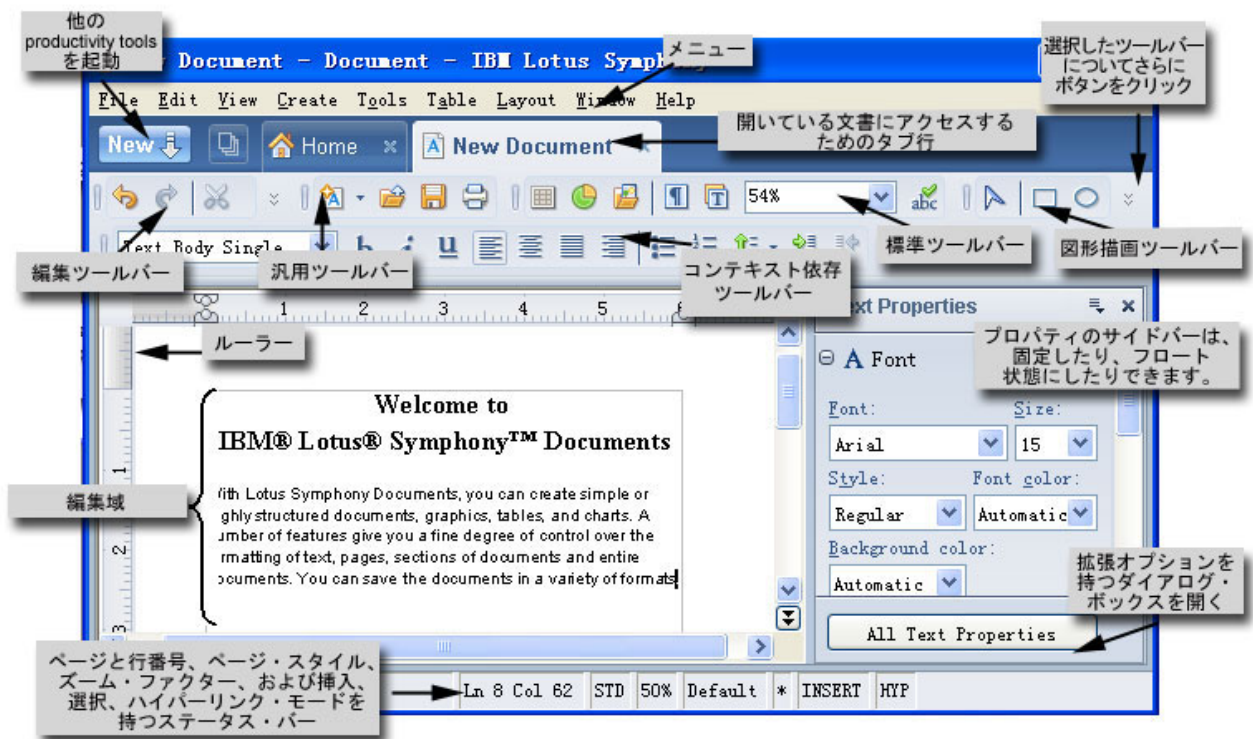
他の productivity tools を起動

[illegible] Document - Document - IBM Lotus Symph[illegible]

メニュー

選択したツールバーについてさらにボタンをクリック

File Edit View Create Tools Table Layout Window Help

New

Home

New Document

開いている文書にアクセスするためのタブ行

54%

Text Body Single

編集ツールバー

汎用ツールバー

標準ツールバー

図形描画ツールバー

コンテキスト依存ツールバー

1 2 3 4 5

ルーラー

Text Properties

プロパティのサイドバーは、固定したり、フロート状態にしたりできます。

Font

Font:

Size:

Arial

15

Style:

Font color:

Regular

Automatic

Background color:

Automatic

Welcome to

IBM® Lotus® Symphony™ Documents

編集域

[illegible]ith Lotus Symphony Documents, you can create simple or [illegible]ghly structured documents, graphics, tables, and charts. A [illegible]umber of features give you a fine degree of control over the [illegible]rmatting of text, pages, sections of documents and entire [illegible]ocuments. You can save the documents in a variety of formats.

拡張オプションを持つダイアログ・ボックスを開く

All Text Properties

ページと行番号、ページ・スタイル、ズーム・ファクター、および挿入、選択、ハイパーリンク・モードを持つステータス・バー

Ln 8 Col 62 STD 50% Default * INSERT HYP